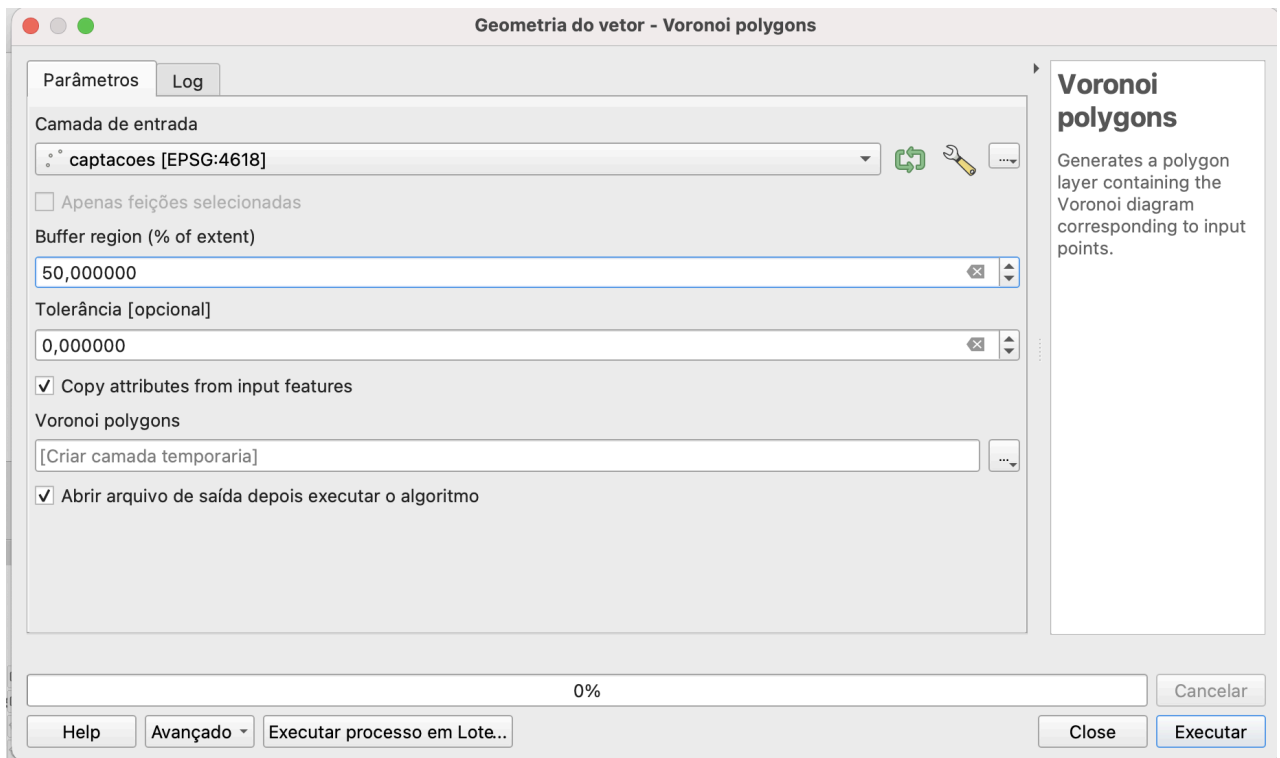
Geometria do vetor - Voronoi polygons

Parâmetros | Log

Camada de entrada

captacoes [EPSG:4618]

...

Apenas feições selecionadas

Buffer region (% of extent)

50,000000

Tolerância [opcional]

0,000000

✓ Copy attributes from input features

Voronoi polygons

[Criar camada temporaria]

...

✓ Abrir arquivo de saída depois executar o algoritmo

Voronoi polygons

Generates a polygon layer containing the Voronoi diagram corresponding to input points.

0%

Cancelar

Help | Avançado | Executar processo em Lote... | Close | Executar